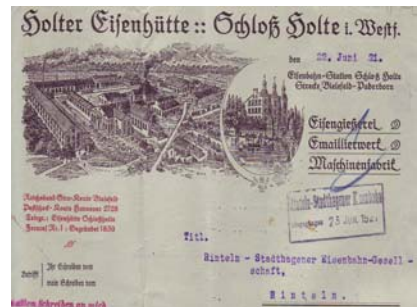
Holter Eisenhütte :: Schloß Holte i. Westf.

den 22. Juni 21.

Eisenbahn-Station Schloß Holte Strecke Bielefeld-Paderborn

Eisengießerei
Emaillierwerk
Maschinenfabrik

Reichsbank-Giro-Konto Bielefeld
Postscheck-Konto Hannover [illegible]
Telegr.: Eisenhütte Schloßholte
Fernruf: Nr. 1 · Gegründet 1850

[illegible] 23 JUN 1921

Titl.

Rinteln - Stadthagener Eisenbahn-Gesellschaft,

Rinteln.

Betrifft Ihr Schreiben vom
mein Schreiben vom

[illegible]